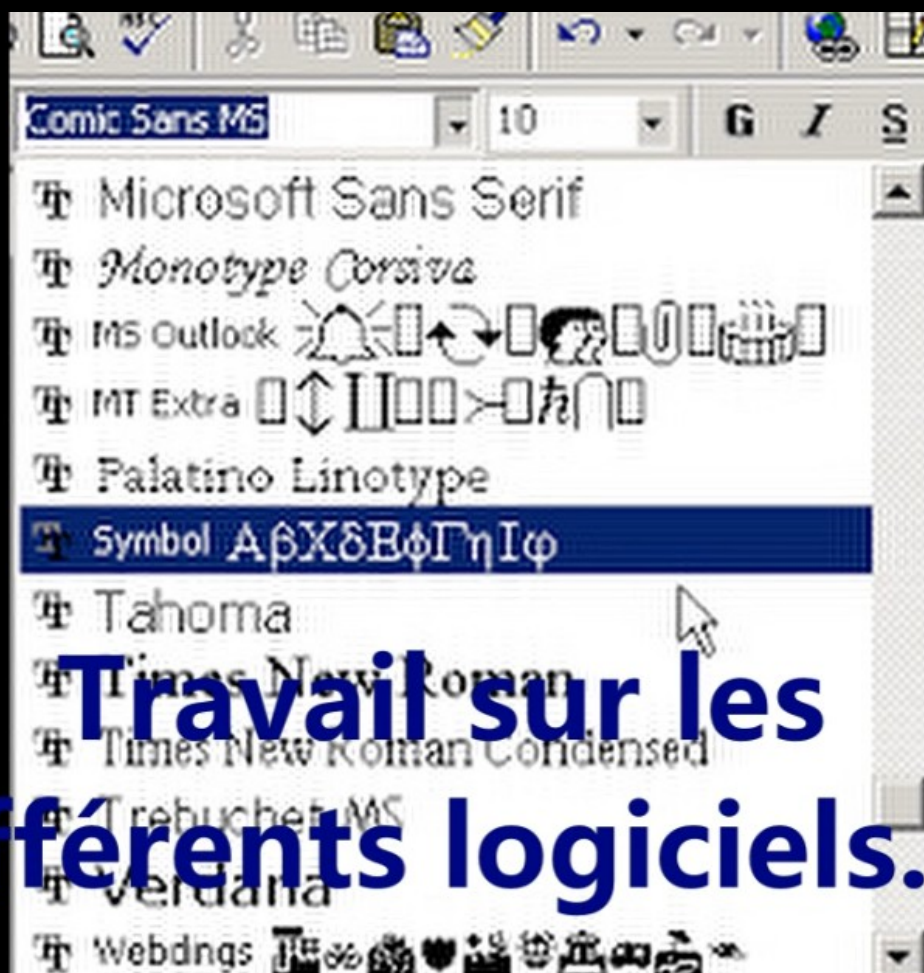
Comic Sans MS 10 G I S

Microsoft Sans Serif
Monotype Corsiva
MS Outlook
MT Extra
Palatino Linotype
Symbol ΑβΧδΕφΓηΙφ
Tahoma
Times New Roman
Times New Roman Condensed
Trebuchet MS
Verdana
Webdings

Travail sur les
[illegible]férents logiciels.